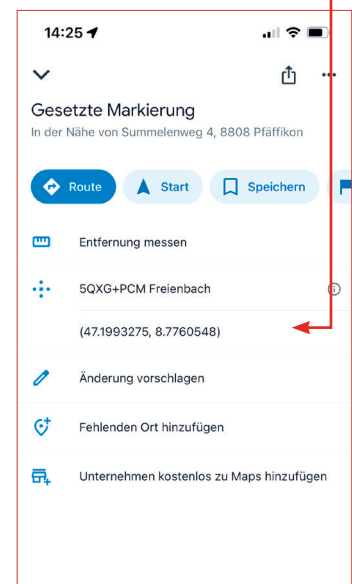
14:25

Gesetzte Markierung

In der Nähe von Summelenweg 4, 8808 Pfäffikon

Route

Start

Speichern

Entfernung messen

5QXG+PCM Freienbach

(47.1993275, 8.7760548)

Änderung vorschlagen

Fehlenden Ort hinzufügen

Unternehmen kostenlos zu Maps hinzufügen